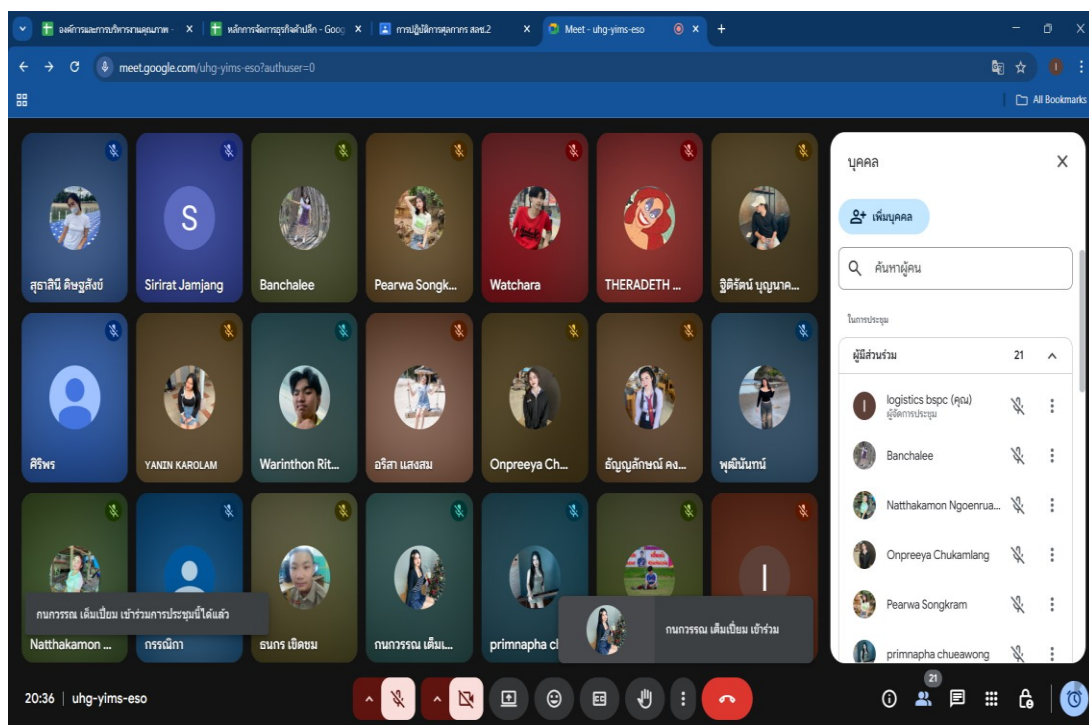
องค์การและการบริหารงานคุณภาพ - ×
หลักการจัดการธุรกิจค้าปลีก - Goog ×
การปฏิบัติการสุขภาพ สสช.2 ×
Meet - uhg-yims-eso ×
+

meet.google.com/uhg-yims-eso?authuser=0

All Bookmarks

สุธาสินี ดิษฐสังข์
Sirirat Jamjang
Banchalee
Pearwa Songk...
Watchara
THERADETH ...
ฐิติรัตน์ บุญนาค...
ศิริพร
YANIN KAROLAM
Warinthon Rit...
อริสา แสงสม
Onpreeya Ch...
ธัญญลักษณ์ คง...
พุฒินันทน์
Natthakamon ...
กรรณิกา
ธนกร เข็ดชม
กนกวรรณ เต็มเ...
primnapha ch

กนกวรรณ เต็มเปี่ยม เข้าร่วมการประชุมนี้ได้แล้ว
กนกวรรณ เต็มเปี่ยม เข้าร่วม

บุคคล
เพิ่มบุคคล
ค้นหาผู้คน
ในการประชุม
ผู้มีส่วนร่วม 21
logistics bspc (คุณ)
ผู้จัดการประชุม
Banchalee
Natthakamon Ngoenrua...
Onpreeya Chukamlang
Pearwa Songkram
primnapha chueawong

20:36 | uhg-yims-eso
21